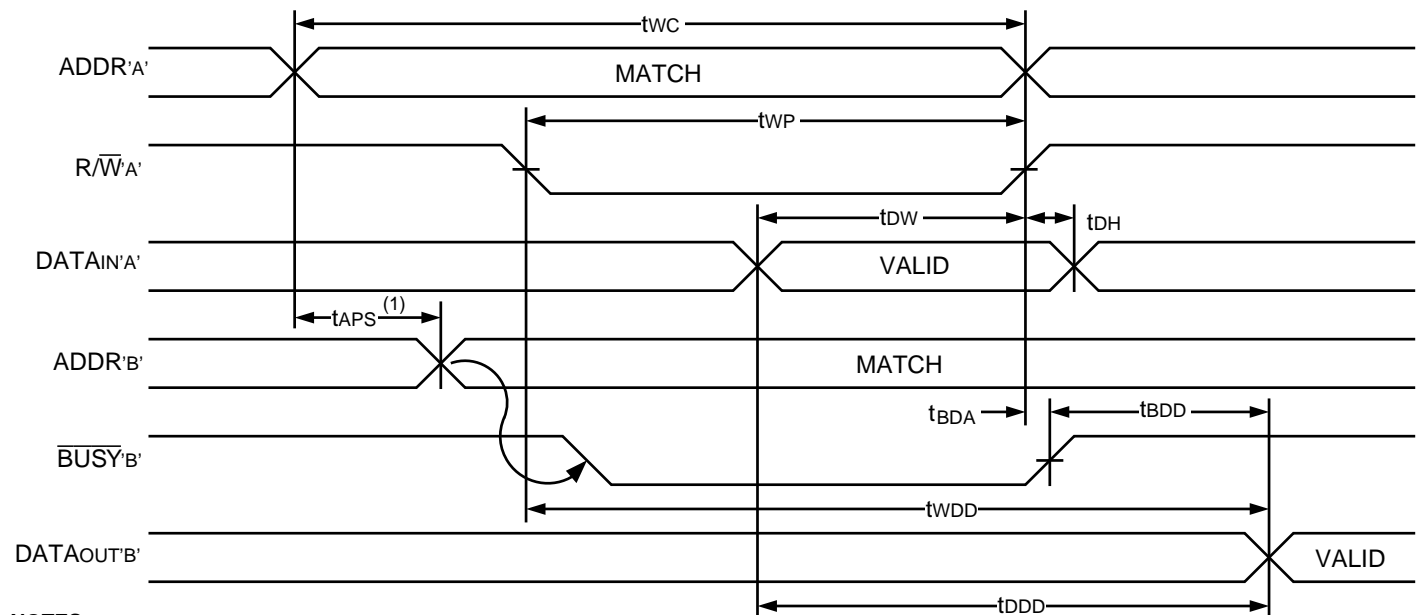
$t_{WC}$

ADDR'A'

MATCH

$t_{WP}$

R/$\overline{W}$'A'

$t_{DW}$

$t_{DH}$

DATAIN'A'

VALID

$t_{APS}^{(1)}$

ADDR'B'

MATCH

$t_{BDA}$

$t_{BDD}$

$\overline{BUSY}$'B'

$t_{WDD}$

DATAOUT'B'

VALID

$t_{DDD}$

NOTES